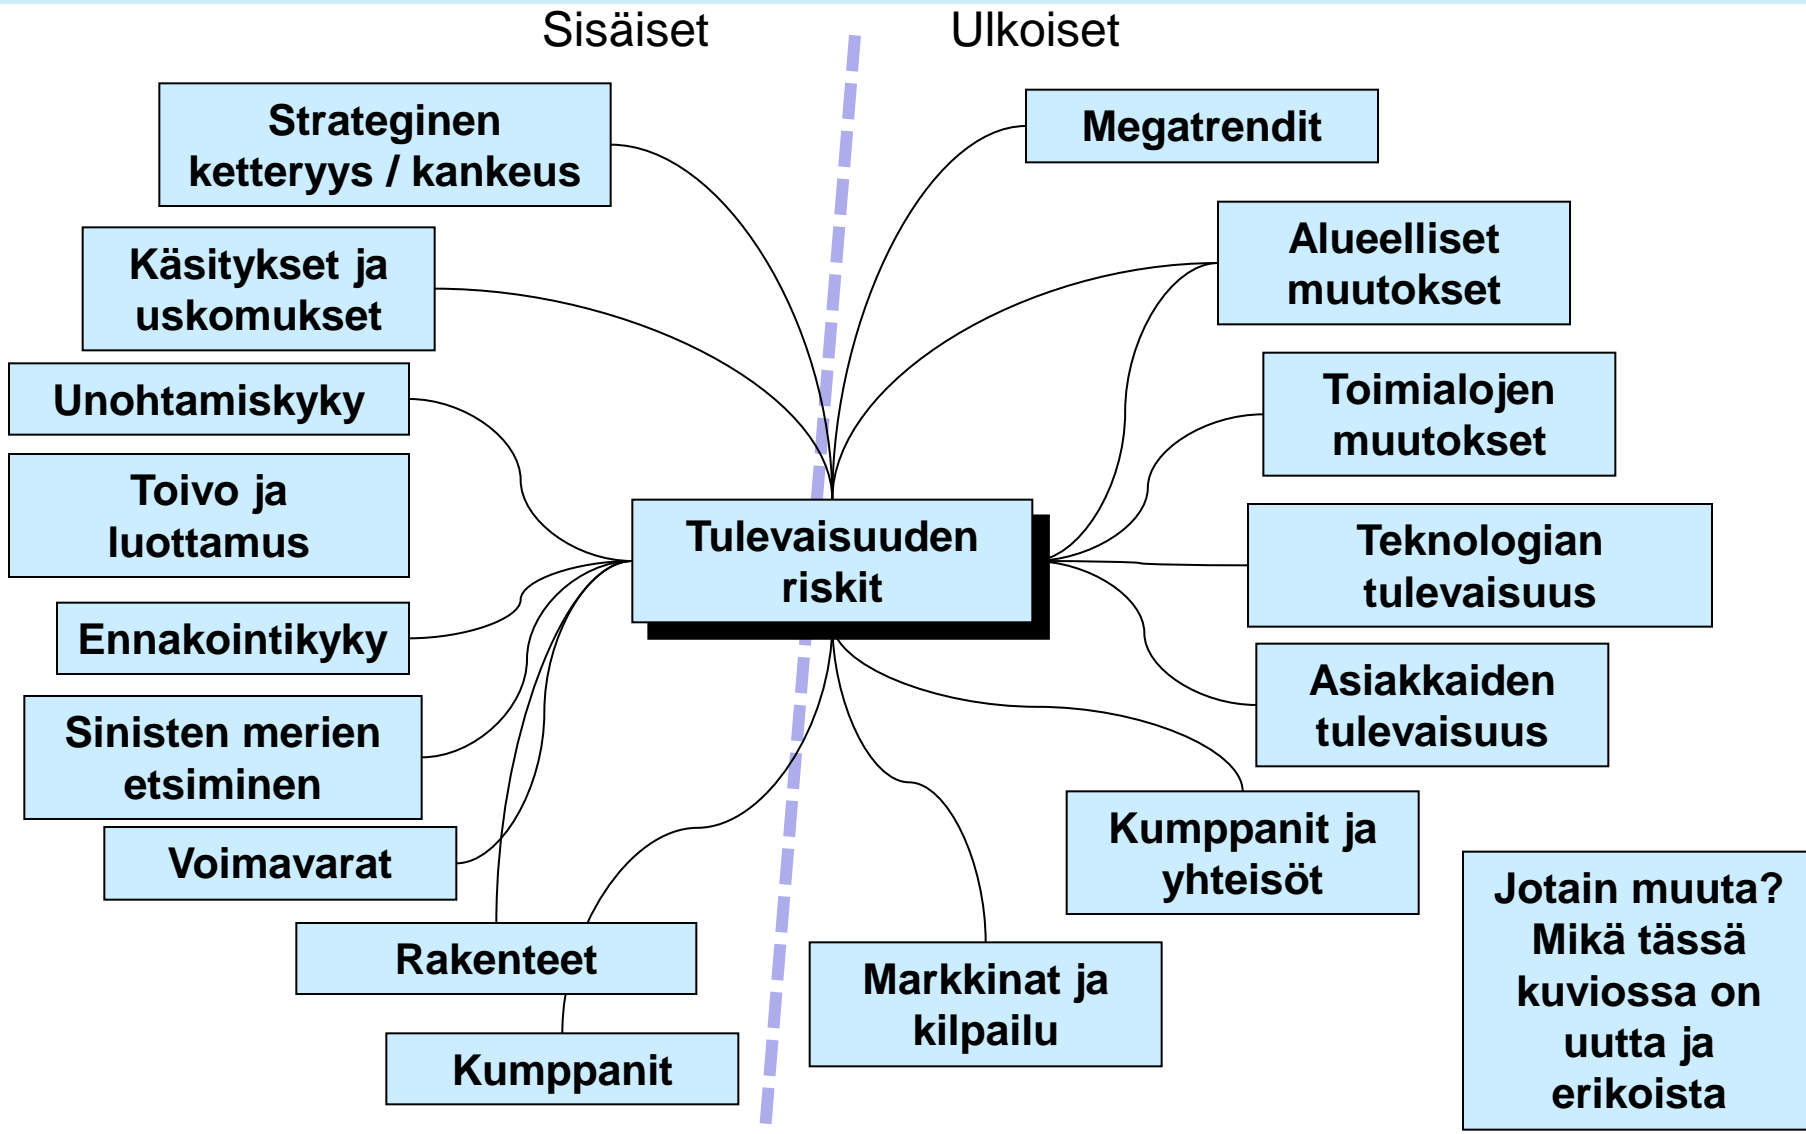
Sisäiset

Ulkoiset

Strateginen ketteryys / kankeus

Käsitykset ja uskomukset

Unohtamiskyky

Toivo ja luottamus

Ennakointikyky

Sinisten merien etsiminen

Voimavarat

Rakenteet

Kumppanit

Tulevaisuuden riskit

Megatrendit

Alueelliset muutokset

Toimialojen muutokset

Teknologian tulevaisuus

Asiakkaiden tulevaisuus

Kumppanit ja yhteisöt

Markkinat ja kilpailu

Jotain muuta? Mikä tässä kuviossa on uutta ja erikoista